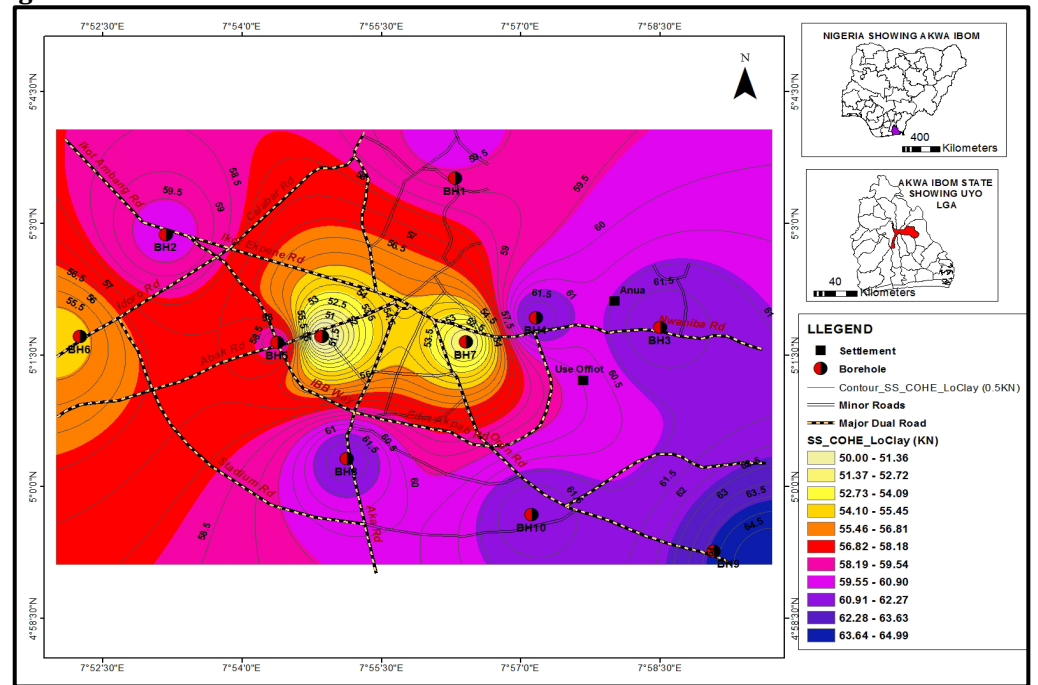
7°52'30"E 7°54'0"E 7°55'30"E 7°57'0"E 7°58'30"E

5°4'30"N
5°3'0"N
5°1'30"N
5°0'0"N
4°58'30"N

N

Ikot Ambang Rd
Udoette Rd
Ikot Ekpene Rd
Idoro Rd
Abak Rd
IBB Way
Nwaniba Rd
Oron Rd
Nadium Rd
Aka Rd

59.5
58.5
59
57
56.5
56
55.5
55
53
52.5
51
53.5
57.5
61.5
61
60
60.5
62
63
63.5
64.5
58.5

BH1
BH2
BH3
BH4
BH5
BH6
BH7
BH8
BH9
BH10

Anua
Use Offiot

NIGERIA SHOWING AKWA IBOM
400
Kilometers

AKWA IBOM STATE SHOWING UYO LGA
40
Kilometers

LLEGEND
Settlement
Borehole
Contour_SS_COHE_LoClay (0.5KN)
Minor Roads
Major Dual Road
SS_COHE_LoClay (KN)
50.00 - 51.36
51.37 - 52.72
52.73 - 54.09
54.10 - 55.45
55.46 - 56.81
56.82 - 58.18
58.19 - 59.54
59.55 - 60.90
60.91 - 62.27
62.28 - 63.63
63.64 - 64.99